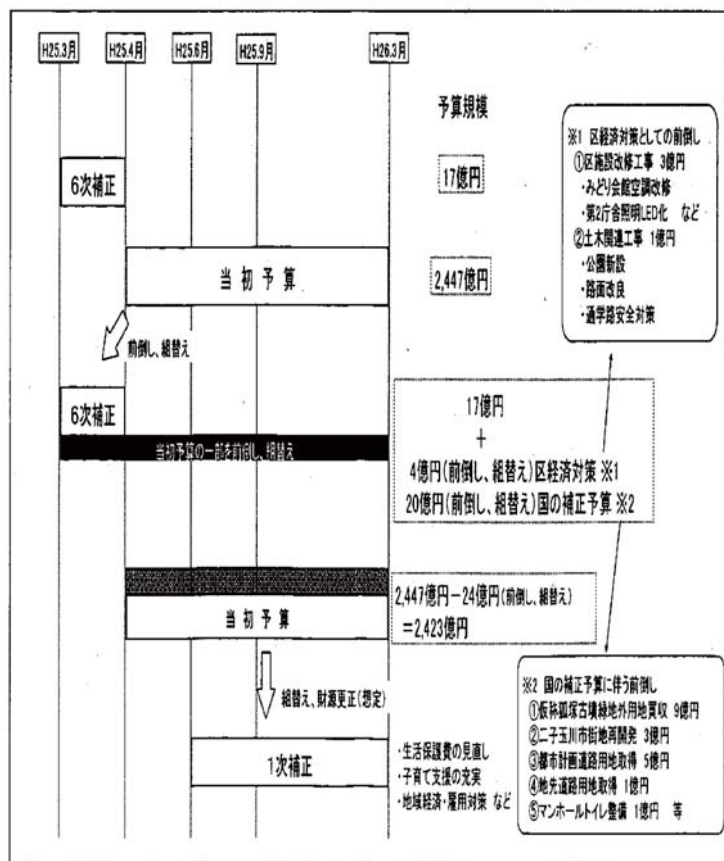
H25.3月

H25.4月

H25.6月

H25.9月

H26.3月

予算規模

6次補正

17億円

当初予算

2,447億円

※1 区経済対策としての前倒し
①区施設改修工事 3億円
・みどり会館空調改修
・第2庁舎照明LED化 など
②土木関連工事 1億円
・公園新設
・路面改良
・通学路安全対策

前倒し、組替え

6次補正

当初予算の一部を前倒し、組替え

17億円
+
4億円(前倒し、組替え)区経済対策 ※1
20億円(前倒し、組替え)国の補正予算 ※2

当初予算

2,447億円－24億円(前倒し、組替え)
＝2,423億円

組替え、財源更正(想定)

※2 国の補正予算に伴う前倒し
①仮称狐塚古墳緑地外用地買収 9億円
②二子玉川市街地再開発 3億円
③都市計画道路用地取得 5億円
④地先道路用地取得 1億円
⑤マンホールトイレ整備 1億円 等

1次補正

・生活保護費の見直し
・子育て支援の充実
・地域経済・雇用対策 など